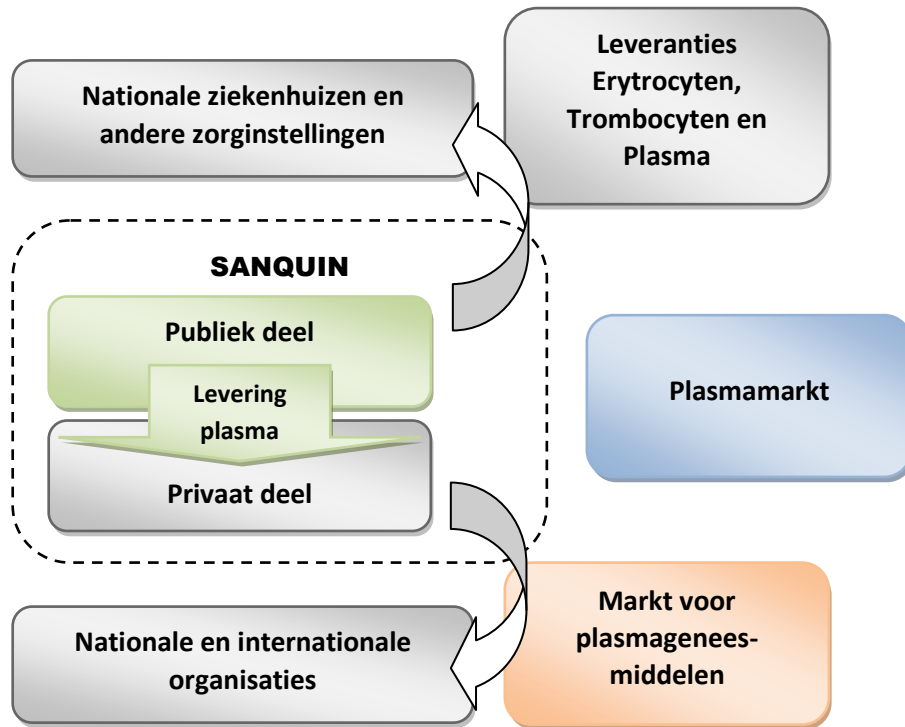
Leveranties Erytrocyten, Trombocyten en Plasma

Nationale ziekenhuizen en andere zorginstellingen

SANQUIN

Publiek deel

Levering plasma

Privaat deel

Plasmamarkt

Markt voor plasmagenees-middelen

Nationale en internationale organisaties